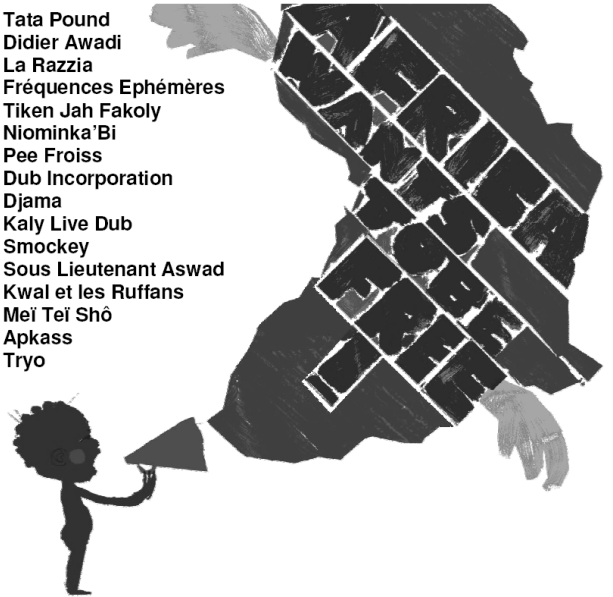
Tata Pound
Didier Awadi
La Razzia
Fréquences Ephémères
Tiken Jah Fakoly
Niominka'Bi
Pee Froiss
Dub Incorporation
Djama
Kaly Live Dub
Smockey
Sous Lieutenant Aswad
Kwal et les Ruffans
Meï Teï Shô
Apkass
Tryo

AFRIKA WANTS TO BE FREE